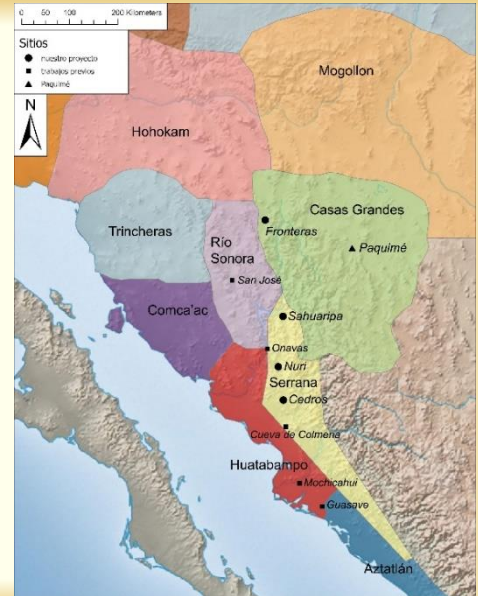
0 50 100 200 Kilometers

Sitios
nuestro proyecto
trabajos previos
Paquimé

N

Mogollon

Hohokam

Casas Grandes

Fronteras

Trincheras

Río Sonora

Paquimé

San José

Sahuaripa

Comca'ac

Onavas

Nuri

Serrana

Cedros

Cueva de Colmena

Huatabampo

Mochicahui

Guasave

Aztatlán